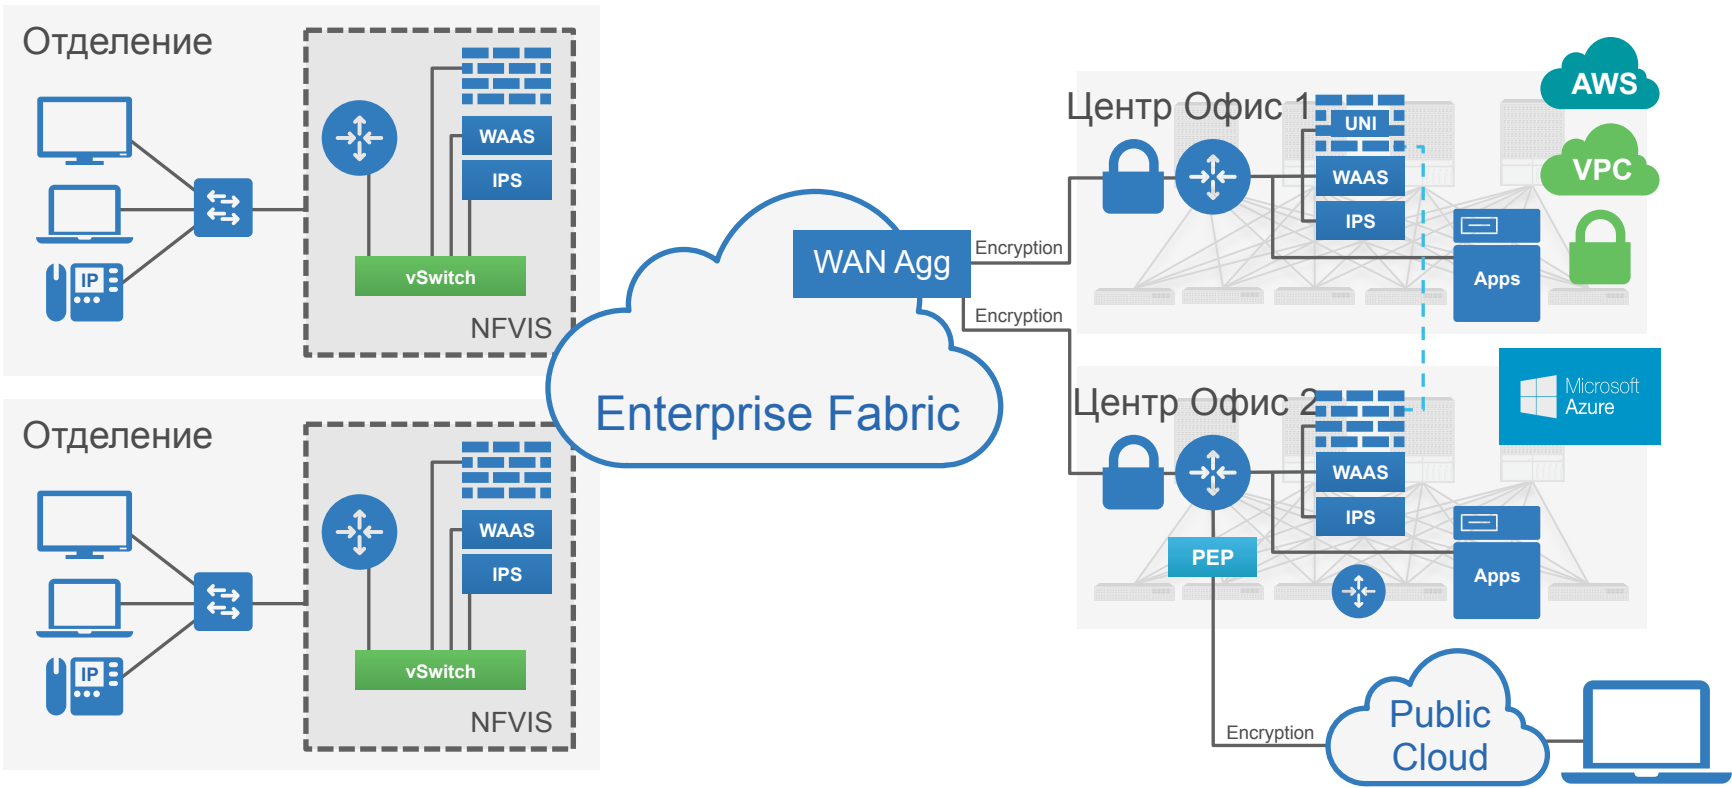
Отделение

IP

WAAS

IPS

vSwitch

NFVIS

Отделение

IP

WAAS

IPS

vSwitch

NFVIS

WAN Agg

Enterprise Fabric

Encryption

Encryption

Центр Офис 1

UNI

WAAS

IPS

Apps

AWS

VPC

Центр Офис 2

WAAS

IPS

PEP

Apps

Microsoft Azure

Encryption

Public Cloud